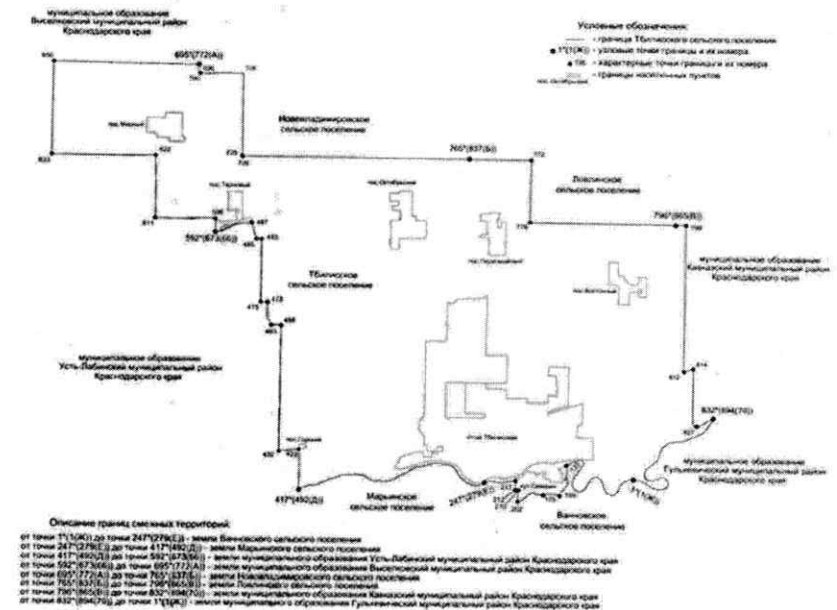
муниципальное образование Выселковский муниципальный район Краснодарского края

Условные обозначения:
- граница Тбилисского сельского поселения
1*(1(К)) - узловые точки границы и их номера
756 - характерные точки границы и их номера
- границы населенных пунктов

695*(772(А))

Новокладимировское сельское поселение

765*(837(Б))

Ловлинское сельское поселение

796*(865(В))

муниципальное образование Кавказский муниципальный район Краснодарского края

592*(673(Ж))

Тбилисское сельское поселение

муниципальное образование Усть-Лабинский муниципальный район Краснодарского края

832*(904(Г))

муниципальное образование Гулькевичский муниципальный район Краснодарского края

417*(450(Д))

Марьинское сельское поселение

247*(279(Е))

Ванновское сельское поселение

1*(1(К))

Описание границ смежных территорий:
от точки 1*(1(К)) до точки 247*(279(Е)) - земли Ванновского сельского поселения
от точки 247*(279(Е)) до точки 417*(450(Д)) - земли Марьинского сельского поселения
от точки 417*(450(Д)) до точки 592*(673(Ж)) - земли муниципального образования Усть-Лабинский муниципальный район Краснодарского края
от точки 592*(673(Ж)) до точки 695*(772(А)) - земли муниципального образования Выселковский муниципальный район Краснодарского края
от точки 695*(772(А)) до точки 765*(837(Б)) - земли Новокладимировского сельского поселения
от точки 765*(837(Б)) до точки 796*(865(В)) - земли Ловлинского сельского поселения
от точки 796*(865(В)) до точки 832*(904(Г)) - земли муниципального образования Кавказский муниципальный район Краснодарского края
от точки 832*(904(Г)) до точки 1*(1(К)) - земли муниципального образования Гулькевичский муниципальный район Краснодарского края